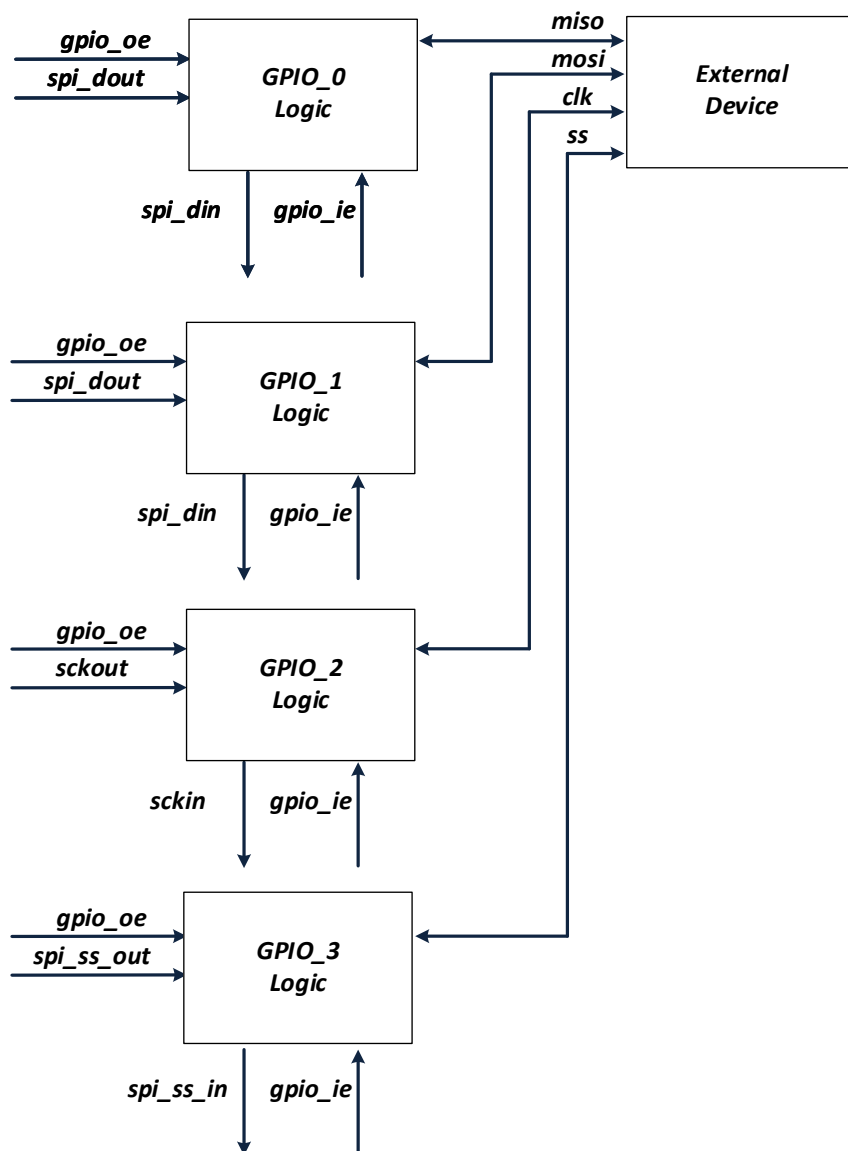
gpio_oe
spi_dout
GPIO_0
Logic
miso
mosi
clk
ss
External
Device
spi_din
gpio_ie

gpio_oe
spi_dout
GPIO_1
Logic
spi_din
gpio_ie

gpio_oe
sckout
GPIO_2
Logic
sckin
gpio_ie

gpio_oe
spi_ss_out
GPIO_3
Logic
spi_ss_in
gpio_ie